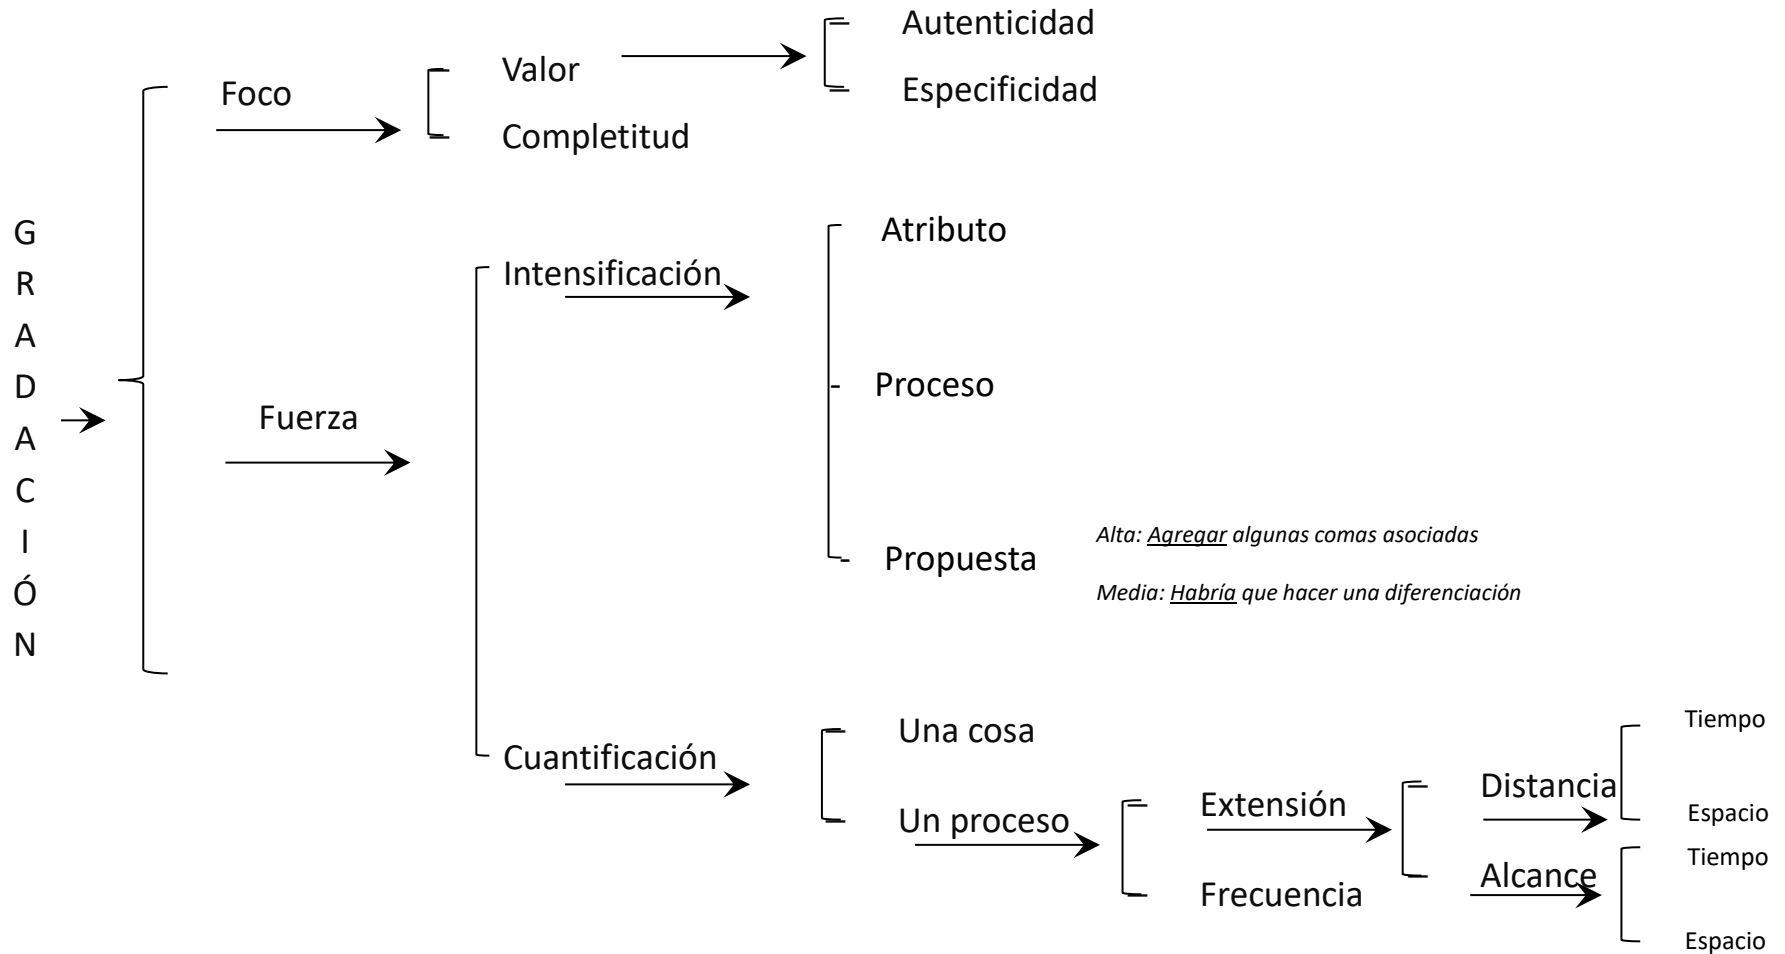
GRADACIÓN

Foco

Valor

Completitud

Autenticidad

Especificidad

Fuerza

Intensificación

Atributo

Proceso

Propuesta

*Alta: Agregar algunas comas asociadas*

*Media: Habría que hacer una diferenciación*

Cuantificación

Una cosa

Un proceso

Extensión

Frecuencia

Distancia

Tiempo

Espacio

Alcance

Tiempo

Espacio